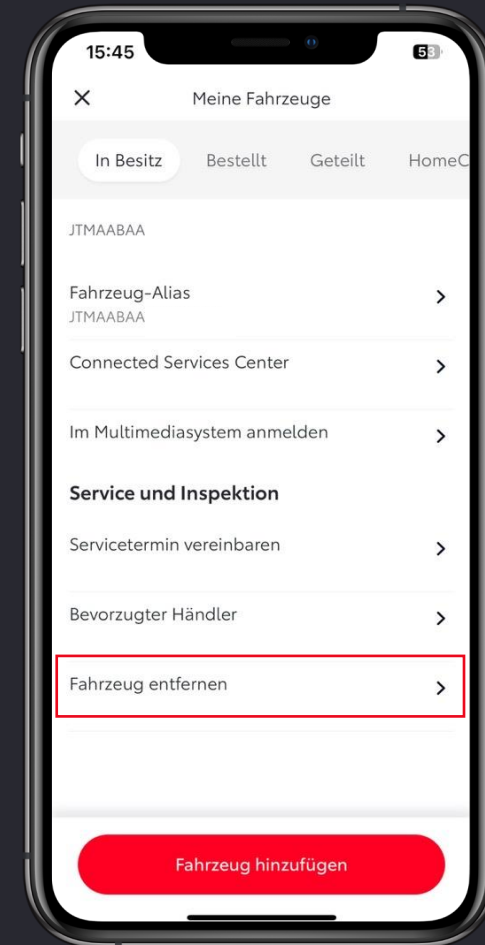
15:45

Meine Fahrzeuge

In Besitz Bestellt Geteilt HomeC

JTMAABAA

Fahrzeug-Alias
JTMAABAA

Connected Services Center

Im Multimediasystem anmelden

Service und Inspektion

Servicetermin vereinbaren

Bevorzugter Händler

Fahrzeug entfernen

Fahrzeug hinzufügen